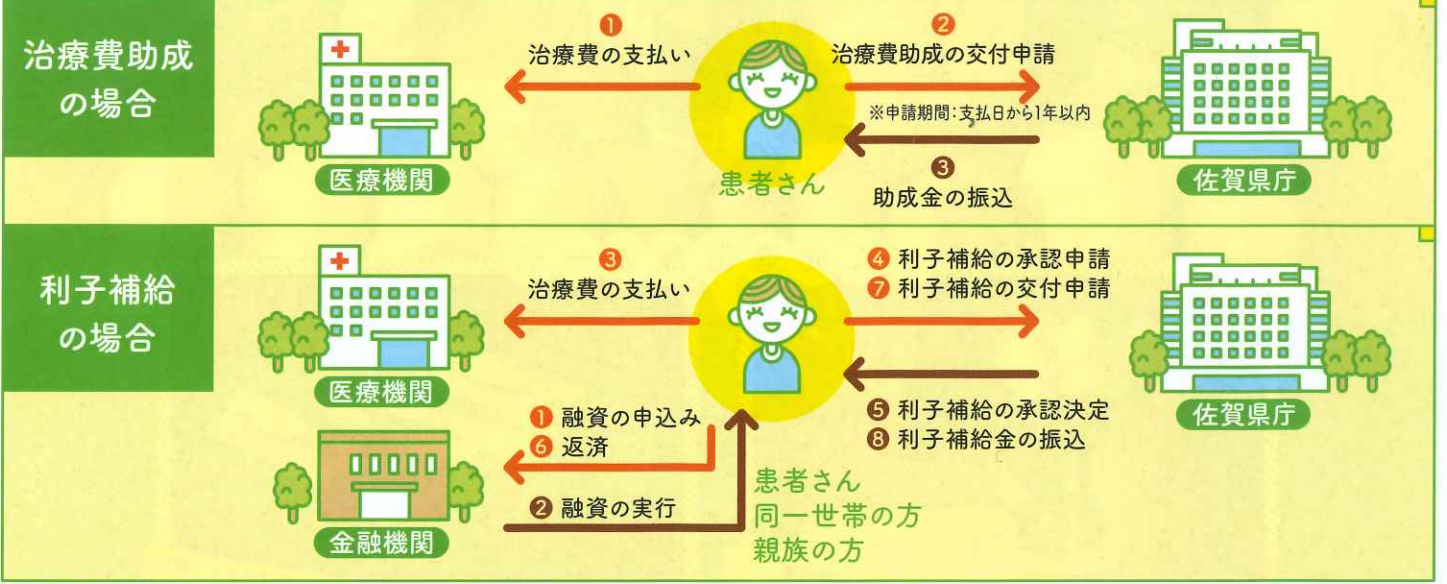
治療費助成の場合

❶ 治療費の支払い

❷ 治療費助成の交付申請

※申請期間：支払日から1年以内

❸ 助成金の振込

医療機関

患者さん

佐賀県庁

利子補給の場合

❸ 治療費の支払い

❹ 利子補給の承認申請
❼ 利子補給の交付申請

❺ 利子補給の承認決定
❽ 利子補給金の振込

医療機関

佐賀県庁

❶ 融資の申込み
❻ 返済

❷ 融資の実行

金融機関

患者さん
同一世帯の方
親族の方